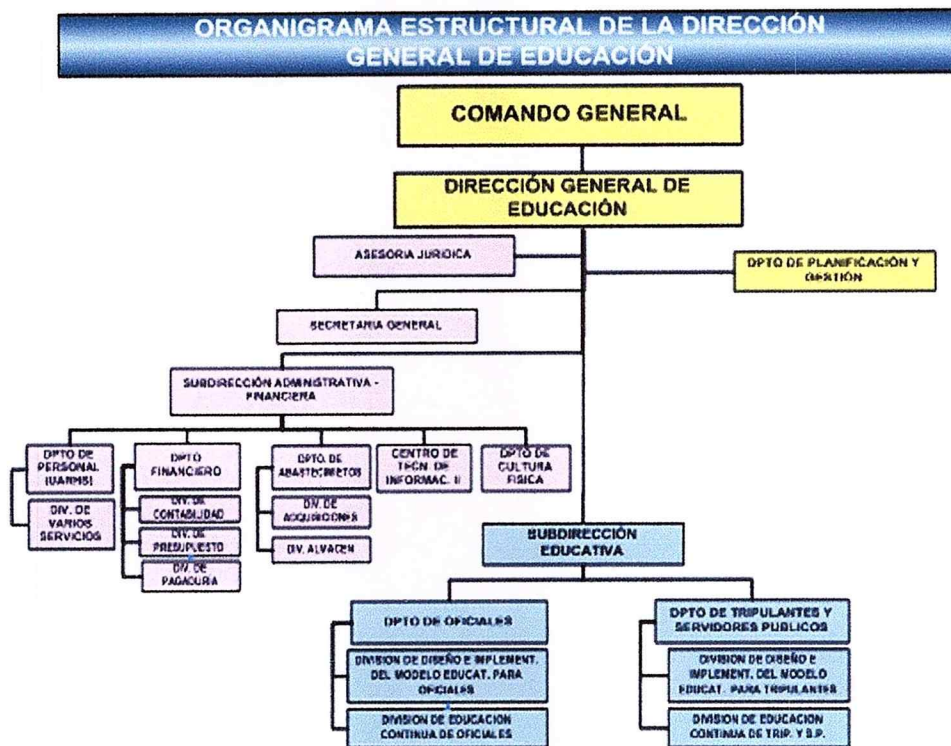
ORGANIGRAMA ESTRUCTURAL DE LA DIRECCIÓN GENERAL DE EDUCACIÓN

COMANDO GENERAL

DIRECCIÓN GENERAL DE EDUCACIÓN

ASESORIA JURIDICA

DPTO DE PLANIFICACIÓN Y GESTIÓN

SECRETARIA GENERAL

SUBDIRECCIÓN ADMINISTRATIVA - FINANCIERA

DPTO DE PERSONAL (UARMS)

DIV. DE VARIOS SERVICIOS

DPTO FINANCIERO

DIV. DE CONTABILIDAD

DIV. DE PRESUPUESTO

DIV. DE PAGADURIA

DPTO. DE ABASTECIMIETOS

DIV. DE ADQUISICIONES

DIV. ALMACEN

CENTRO DE TECN. DE INFORMAC. II

DPTO DE CULTURA FISICA

SUBDIRECCIÓN EDUCATIVA

DPTO DE OFICIALES

DIVISION DE DISEÑO E IMPLEMENT. DEL MODELO EDUCAT. PARA OFICIALES

DIVISION DE EDUCACION CONTINUA DE OFICIALES

DPTO DE TRIPULANTES Y SERVIDORES PUBLICOS

DIVISION DE DISEÑO E IMPLEMENT. DEL MODELO EDUCAT. PARA TRIPULANTES

DIVISION DE EDUCACION CONTINUA DE TRIP. Y S.P.